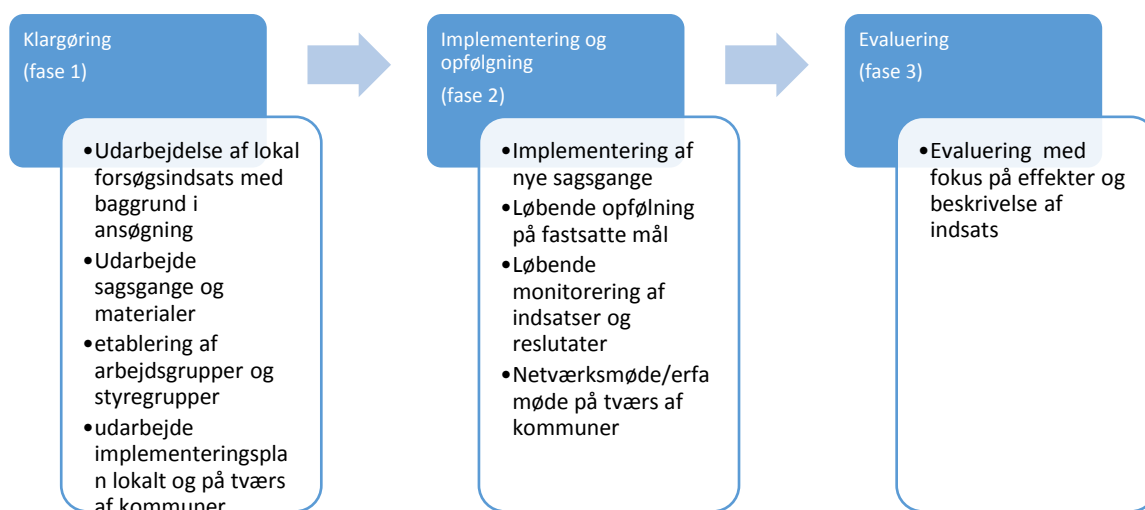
Klargøring

(fase 1)

•Udarbejdelse af lokal forsøgsindsats med baggrund i ansøgning
•Udarbejde sagsgange og materialer
•etablering af arbejdsgrupper og styregrupper
•udarbejde implementeringsplan lokalt og på tværs af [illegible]

Implementering og opfølgning

(fase 2)

•Implementering af nye sagsgange
•Løbende opfølning på fastsatte mål
•Løbende monitorering af indsatser og reslutater
•Netværksmøde/erfa møde på tværs af kommuner

Evaluering

(fase 3)

•Evaluering med fokus på effekter og beskrivelse af indsats